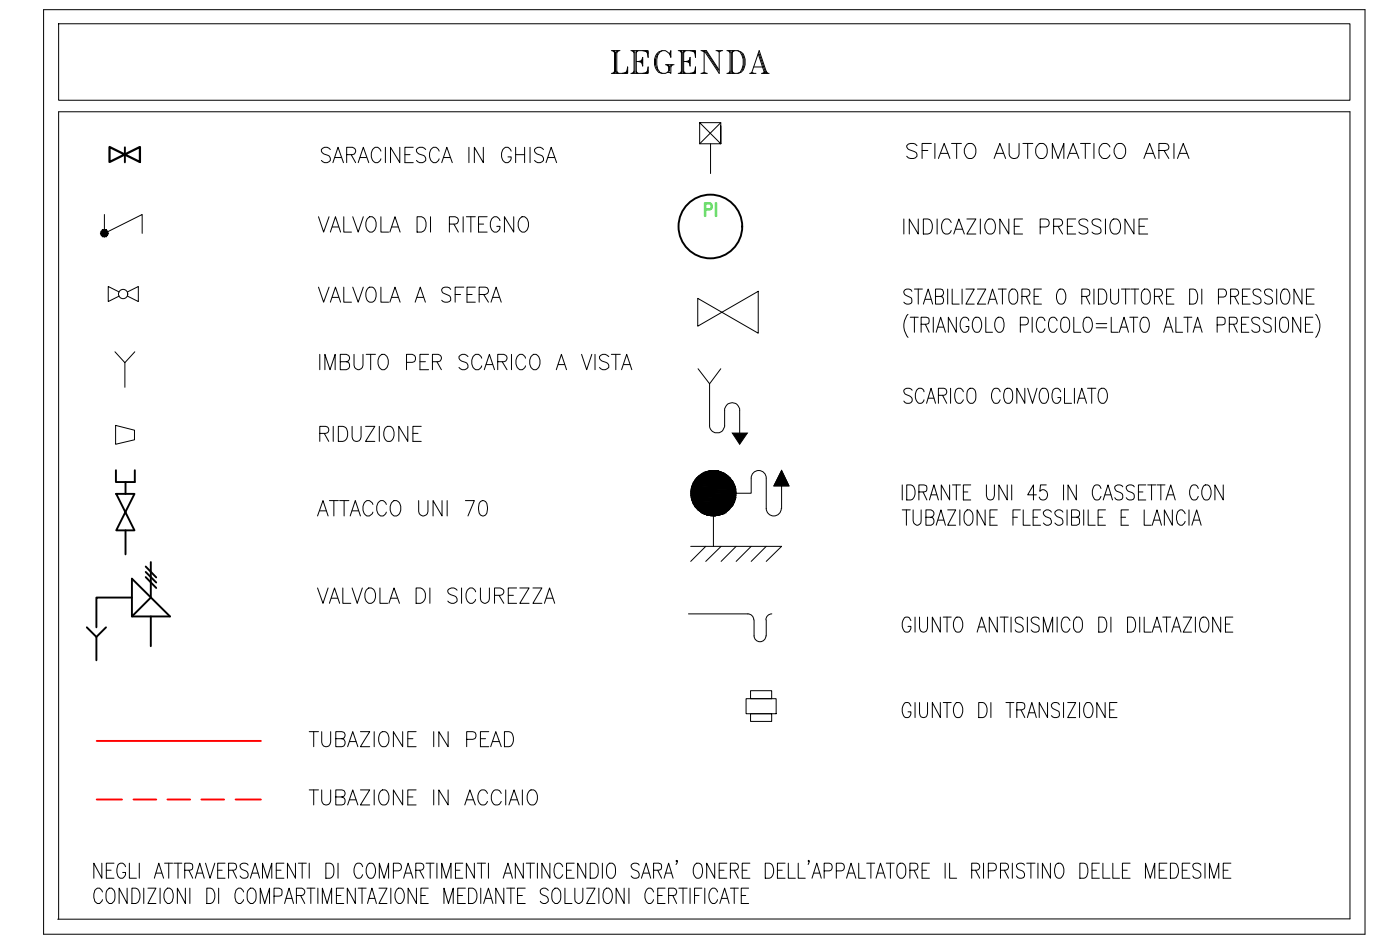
LEGENDA

SARACINESCA IN GHISA

VALVOLA DI RITEGNO

VALVOLA A SFERA

IMBUTO PER SCARICO A VISTA

RIDUZIONE

ATTACCO UNI 70

VALVOLA DI SICUREZZA

TUBAZIONE IN PEAD

TUBAZIONE IN ACCIAIO

SFIATO AUTOMATICO ARIA

PI

INDICAZIONE PRESSIONE

STABILIZZATORE O RIDUTTORE DI PRESSIONE (TRIANGOLO PICCOLO=LATO ALTA PRESSIONE)

SCARICO CONVOGLIATO

IDRANTE UNI 45 IN CASSETTA CON TUBAZIONE FLESSIBILE E LANCIA

GIUNTO ANTISISMICO DI DILATAZIONE

GIUNTO DI TRANSIZIONE

NEGLI ATTRAVERSAMENTI DI COMPARTIMENTI ANTINCENDIO SARA' ONERE DELL'APPALTATORE IL RIPRISTINO DELLE MEDESIME CONDIZIONI DI COMPARTIMENTAZIONE MEDIANTE SOLUZIONI CERTIFICATE